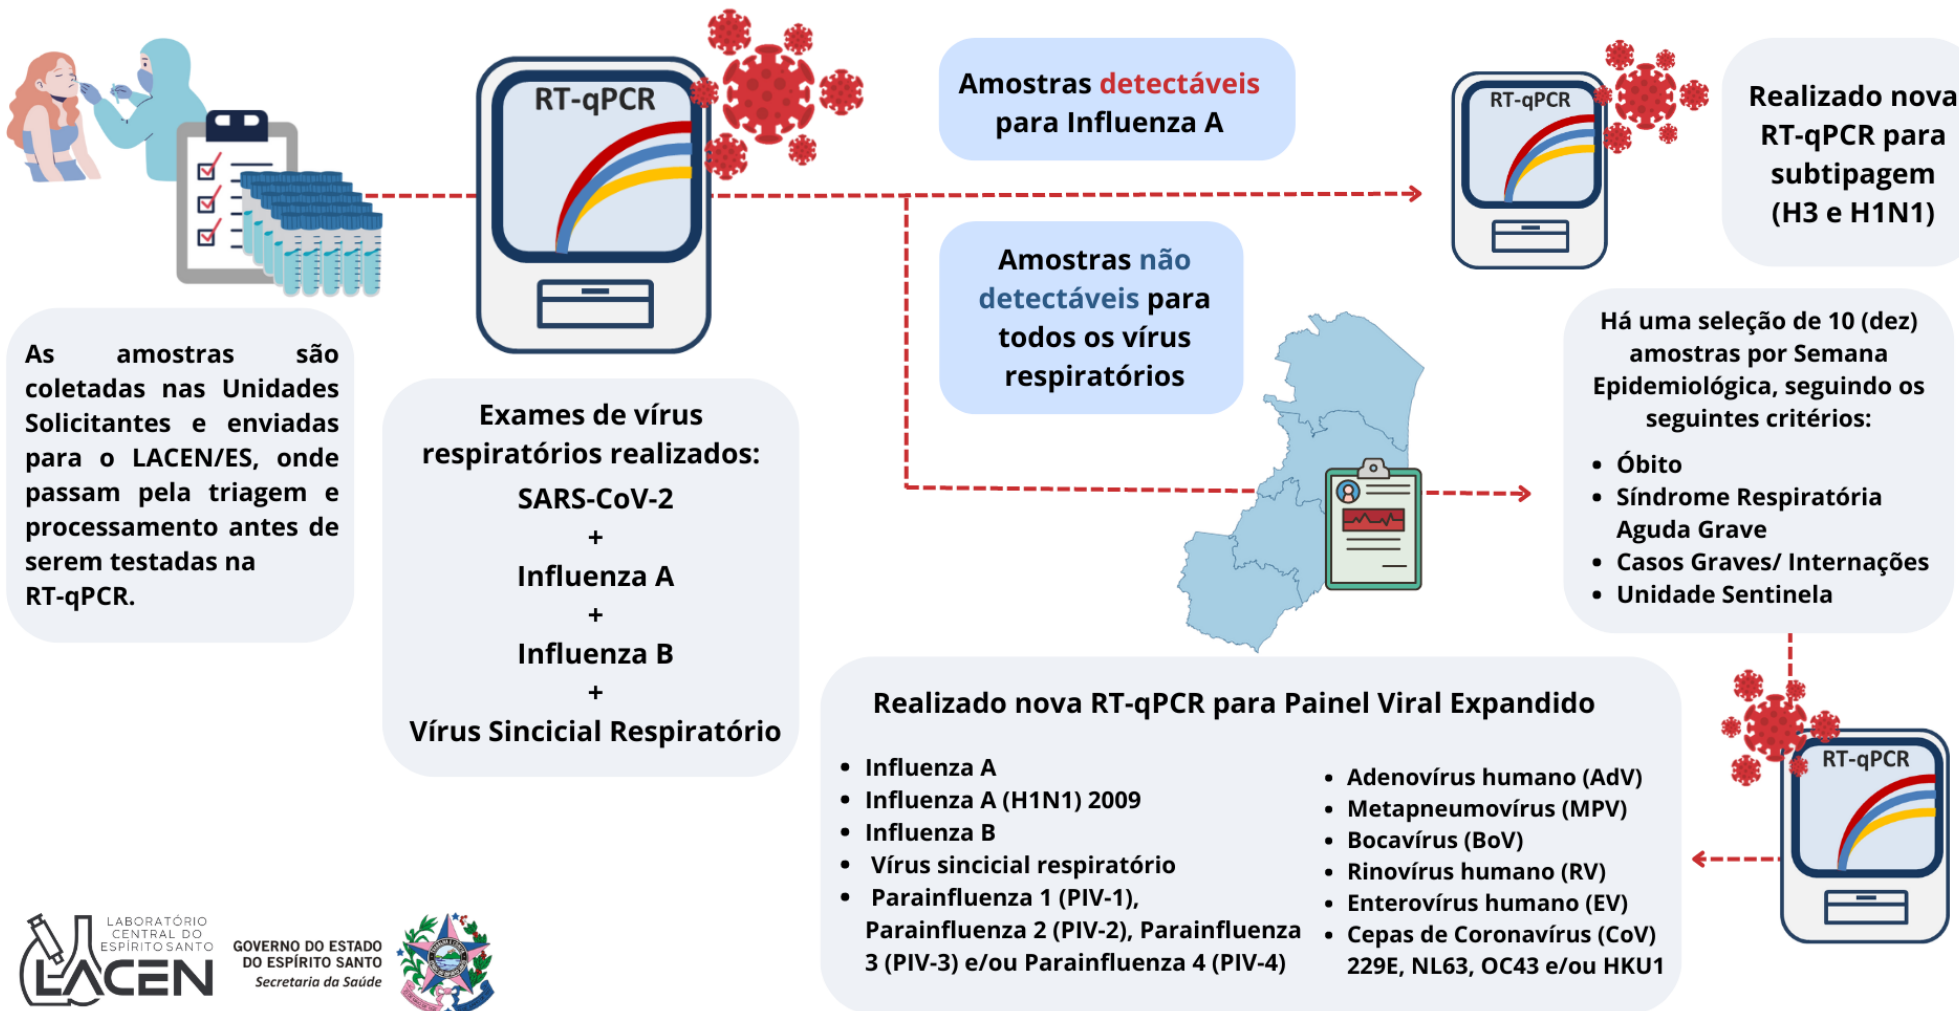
RT-qPCR

Amostras detectáveis para Influenza A

RT-qPCR

Realizado nova RT-qPCR para subtipagem (H3 e H1N1)

As amostras são coletadas nas Unidades Solicitantes e enviadas para o LACEN/ES, onde passam pela triagem e processamento antes de serem testadas na RT-qPCR.

Exames de vírus respiratórios realizados:
SARS-CoV-2
+
Influenza A
+
Influenza B
+
Vírus Sincicial Respiratório

Amostras não detectáveis para todos os vírus respiratórios

Há uma seleção de 10 (dez) amostras por Semana Epidemiológica, seguindo os seguintes critérios:
• Óbito
• Síndrome Respiratória Aguda Grave
• Casos Graves/ Internações
• Unidade Sentinela

Realizado nova RT-qPCR para Painel Viral Expandido

• Influenza A
• Influenza A (H1N1) 2009
• Influenza B
• Vírus sincicial respiratório
• Parainfluenza 1 (PIV-1), Parainfluenza 2 (PIV-2), Parainfluenza 3 (PIV-3) e/ou Parainfluenza 4 (PIV-4)

• Adenovírus humano (AdV)
• Metapneumovírus (MPV)
• Bocavírus (BoV)
• Rinovírus humano (RV)
• Enterovírus humano (EV)
• Cepas de Coronavírus (CoV) 229E, NL63, OC43 e/ou HKU1

RT-qPCR

LABORATÓRIO CENTRAL DO ESPÍRITO SANTO
LACEN
GOVERNO DO ESTADO DO ESPÍRITO SANTO
Secretaria da Saúde